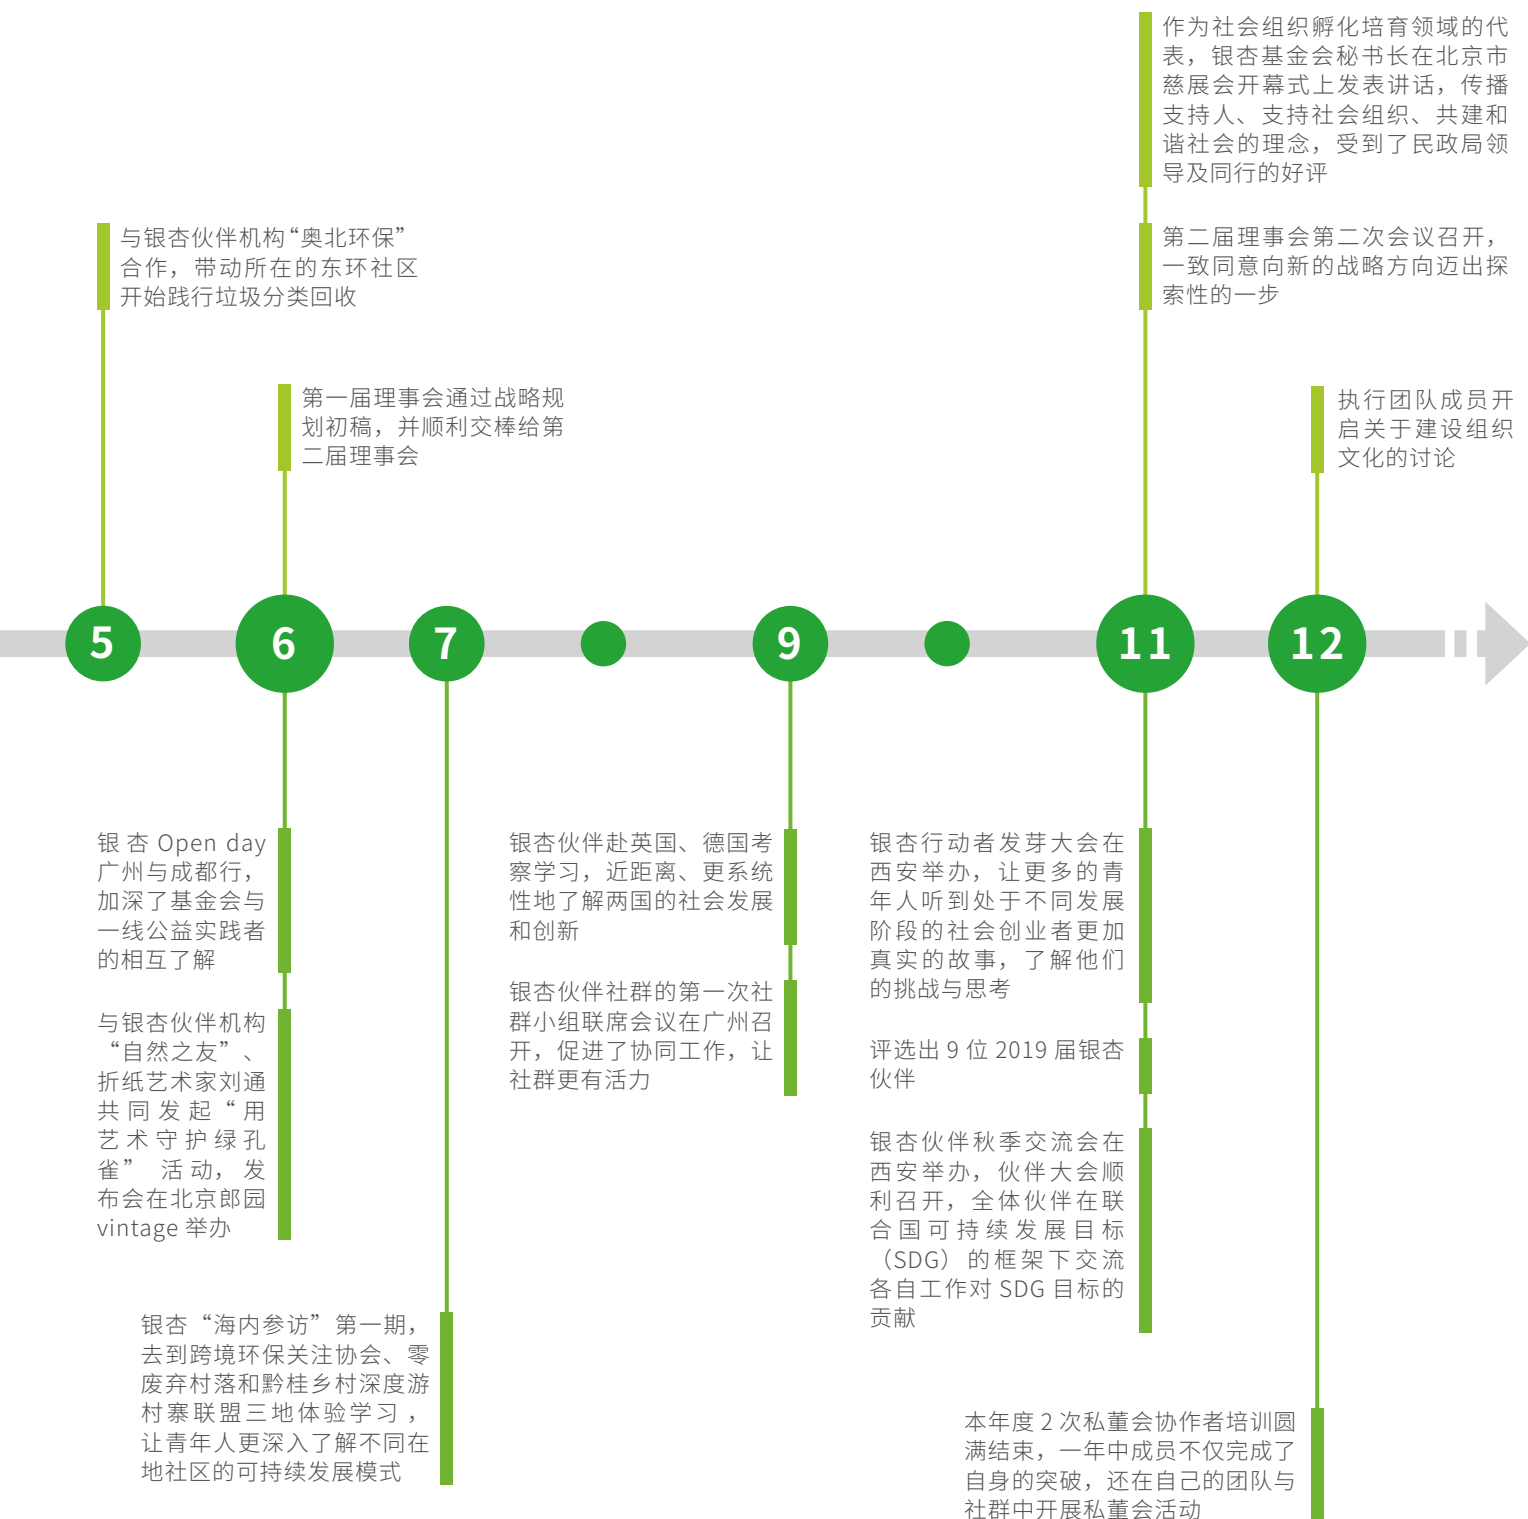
作为社会组织孵化培育领域的代表，银杏基金会秘书长在北京市慈展会开幕式上发表讲话，传播支持人、支持社会组织、共建和谐社会的理念，受到了民政局领导及同行的好评

第二届理事会第二次会议召开，一致同意向新的战略方向迈出探索性的一步

与银杏伙伴机构“奥北环保”合作，带动所在的东环社区开始践行垃圾分类回收

第一届理事会通过战略规划初稿，并顺利交棒给第二届理事会

执行团队成员开启关于建设组织文化的讨论

5

6

7

9

11

12

银杏 Open day 广州与成都行，加深了基金会与一线公益实践者的相互了解

与银杏伙伴机构“自然之友”、折纸艺术家刘通共同发起“用艺术守护绿孔雀” 活动，发布会在北京郎园 vintage 举办

银杏“海内参访”第一期，去到跨境环保关注协会、零废弃村落和黔桂乡村深度游村寨联盟三地体验学习，让青年人更深入了解不同在地社区的可持续发展模式

银杏伙伴赴英国、德国考察学习，近距离、更系统性地了解两国的社会发展和创新

银杏伙伴社群的第一次社群小组联席会议在广州召开，促进了协同工作，让社群更有活力

银杏行动者发芽大会在西安举办，让更多的青年人听到处于不同发展阶段的社会创业者更加真实的故事，了解他们的挑战与思考

评选出 9 位 2019 届银杏伙伴

银杏伙伴秋季交流会在西安举办，伙伴大会顺利召开，全体伙伴在联合国可持续发展目标（SDG）的框架下交流各自工作对 SDG 目标的贡献

本年度 2 次私董会协作者培训圆满结束，一年中成员不仅完成了自身的突破，还在自己的团队与社群中开展私董会活动